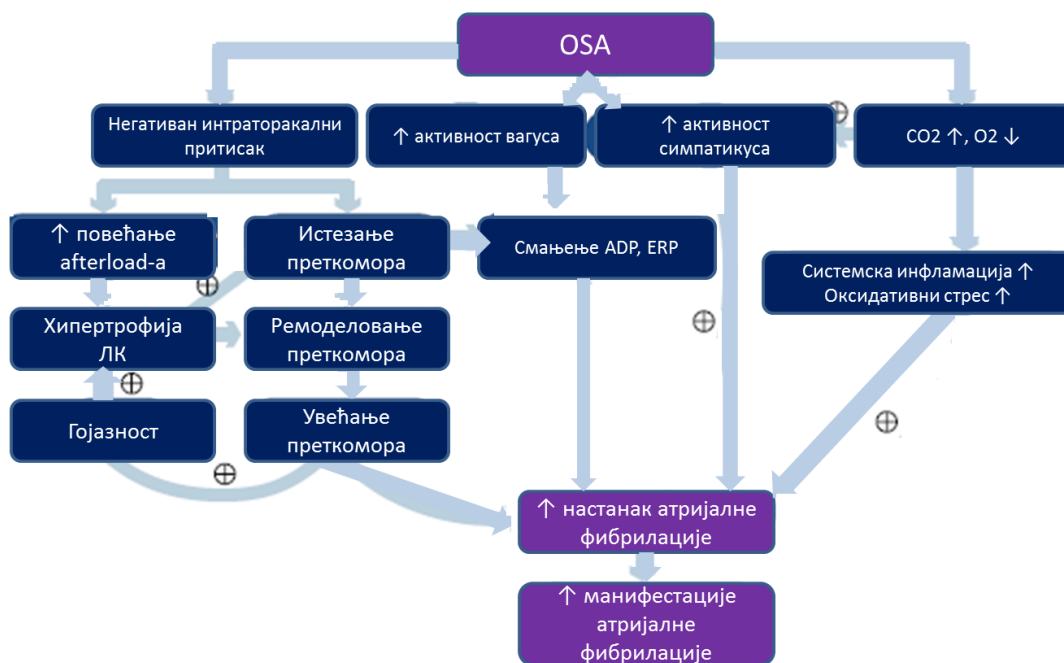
OSA

Негативан интраторакални притисак

↑ активност вагуса

↑ активност симпатикуса

$\oplus$

CO2 ↑, O2 ↓

↑ повећање afterload-а

Истезање преткомора

Смањење ADP, ERP

$\oplus$

Системска инфламација ↑
Оксидативни стрес ↑

Хипертрофија ЛК

Ремоделовање преткомора

$\oplus$

$\oplus$

Гојазност

Увећање преткомора

$\oplus$

$\oplus$

↑ настанак атријалне фибрилације

↑ манифестације атријалне фибрилације